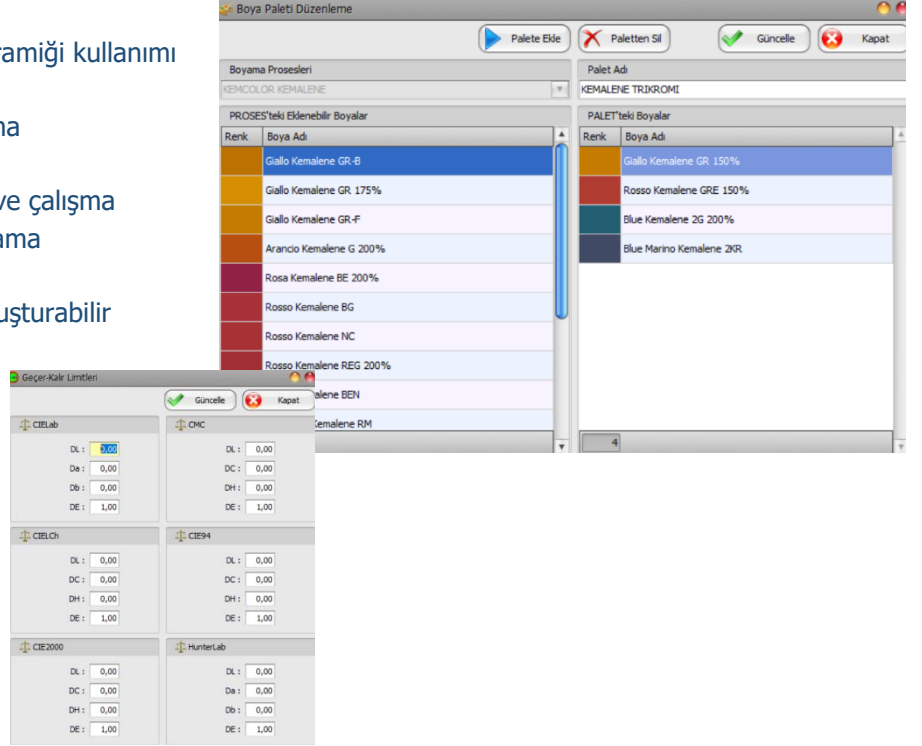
ramiği kullanımı

na

ve çalışma
ama

uşturabilir

Boya Paleti Düzenleme

Palete Ekle
Paletten Sil
Güncelle
Kapat

Boyama Prosesleri
KEMCOLOR KEMALENE

Palet Adı
KEMALENE TRIKROMI

PROSES'teki Eklenebilir Boyalar

| Renk | Boya Adı |
|---|---|
| | Giallo Kemalene GR-B |
| | Giallo Kemalene GR 175% |
| | Giallo Kemalene GR-F |
| | Arancio Kemalene G 200% |
| | Rosa Kemalene BE 200% |
| | Rosso Kemalene BG |
| | Rosso Kemalene NC |
| | Rosso Kemalene REG 200% |
| | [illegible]alene BEN |
| | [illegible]Kemalene RM |

PALET'teki Boyalar

| Renk | Boya Adı |
|---|---|
| | Giallo Kemalene GR 150% |
| | Rosso Kemalene GRE 150% |
| | Blue Kemalene 2G 200% |
| | Blue Marino Kemalene 2KR |

4

Geçer-Kalır Limitleri

Güncelle
Kapat

CIELab
DL : 0,00
Da : 0,00
Db : 0,00
DE : 1,00

CMC
DL : 0,00
DC : 0,00
DH : 0,00
DE : 1,00

CIELCh
DL : 0,00
DC : 0,00
DH : 0,00
DE : 1,00

CIE94
DL : 0,00
DC : 0,00
DH : 0,00
DE : 1,00

CIE2000
DL : 0,00
DC : 0,00
DH : 0,00
DE : 1,00

HunterLab
DL : 0,00
Da : 0,00
Db : 0,00
DE : 1,00